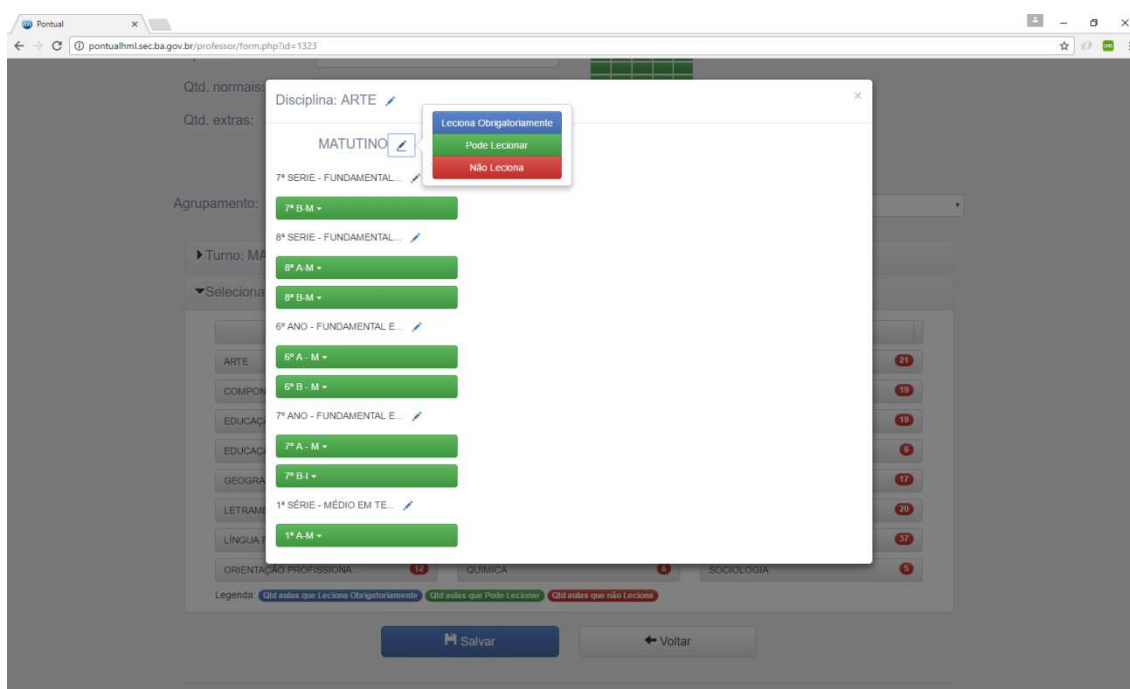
Pontual ×

pontualhml.sec.ba.gov.br/professor/form.php?id=1323

Qtd. normais:

Qtd. extras:

Agrupamento:

▸Turno: MA

▾Seleciona

ARTE 21

COMPON 19

EDUCAÇ 19

EDUCAÇ 6

GEOGRA 17

LETRAME 20

LÍNGUA 37

ORIENTAÇÃO PROFISSIONA... 12 QUÍMICA 6 SOCIOLOGIA 5

Legenda: Qtd aulas que Leciona Obrigatoriamente Qtd aulas que Pode Lecionar Qtd aulas que não Leciona

Salvar

Voltar

Disciplina: ARTE

×

MATUTINO

Leciona Obrigatoriamente

Pode Lecionar

Não Leciona

7ª SERIE - FUNDAMENTAL...

7ª B-M ▾

8ª SERIE - FUNDAMENTAL...

8ª A-M ▾

8ª B-M ▾

6º ANO - FUNDAMENTAL E...

6º A - M ▾

6º B - M ▾

7º ANO - FUNDAMENTAL E...

7º A - M ▾

7º B-I ▾

1ª SÉRIE - MÉDIO EM TE...

1ª A-M ▾